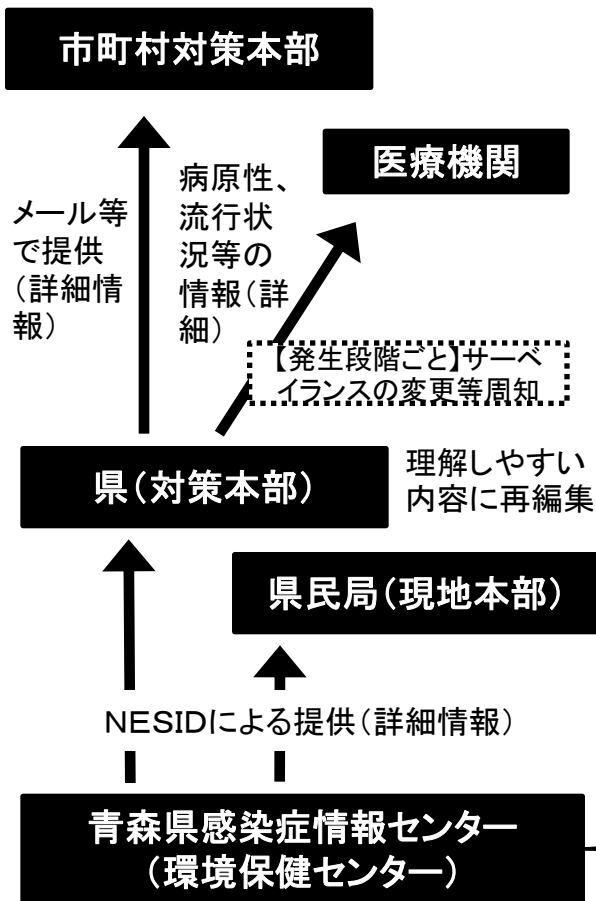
市町村対策本部

医療機関

メール等で提供（詳細情報）

病原性、流行状況等の情報（詳細）

【発生段階ごと】サーベイランスの変更等周知

県（対策本部）

理解しやすい内容に再編集

県民局（現地本部）

NESIDによる提供（詳細情報）

青森県感染症情報センター（環境保健センター）